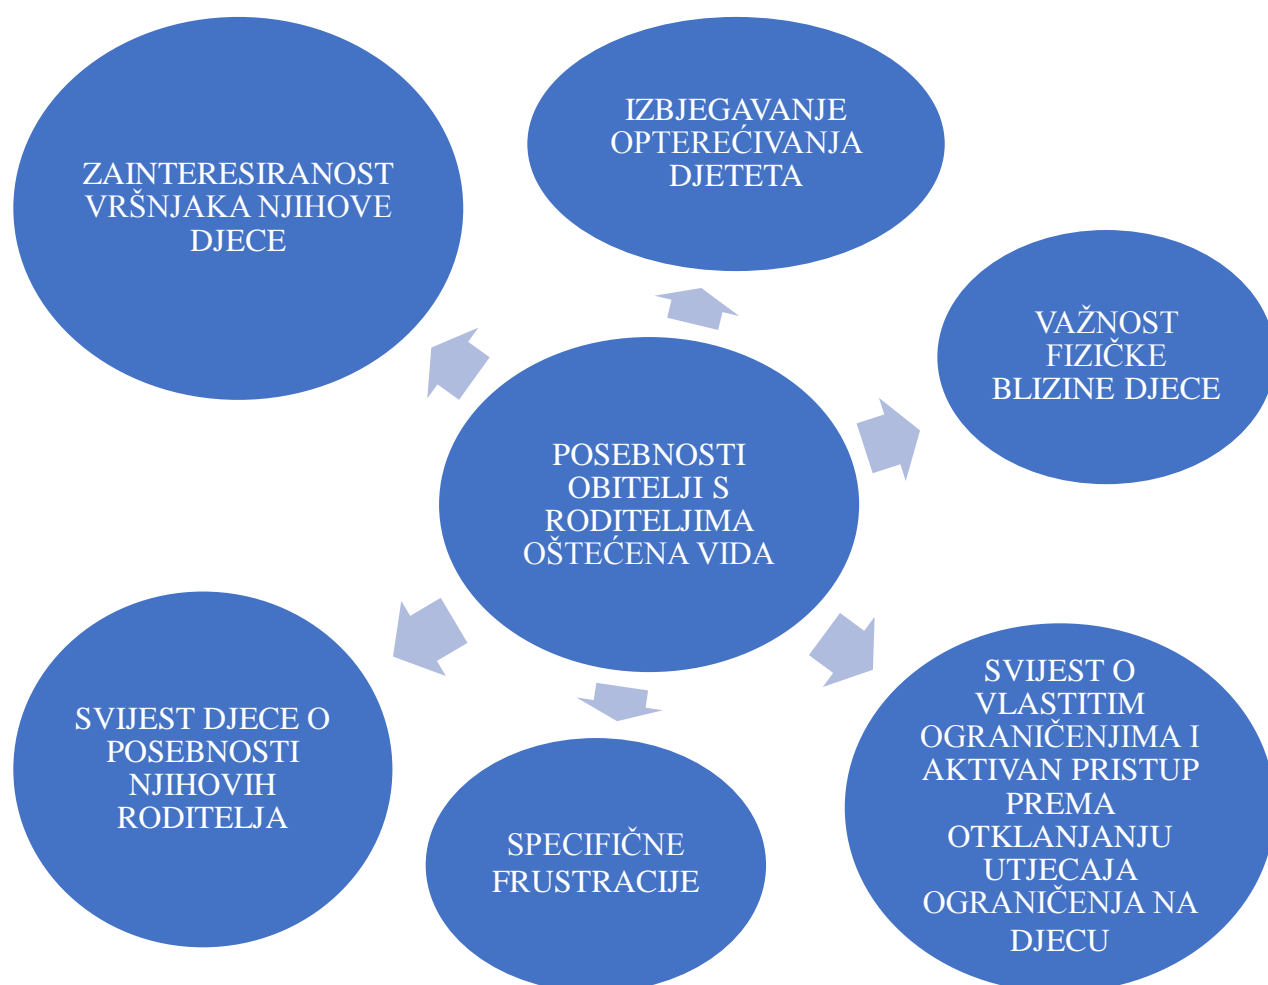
ZAINTERESIRANOST VRŠNJAKA NJIHOVE DJECE

IZBJEGAVANJE OPTEREĆIVANJA DJETETA

VAŽNOST FIZIČKE BLIZINE DJECE

POSEBNOSTI OBITELJI S RODITELJIMA OŠTEĆENA VIDA

SVIJEST DJECE O POSEBNOSTI NJIHOVIH RODITELJA

SPECIFIČNE FRUSTRACIJE

SVIJEST O VLASTITIM OGRANIČENJIMA I AKTIVAN PRISTUP PREMA OTKLANJANJU UTJECAJA OGRANIČENJA NA DJECU